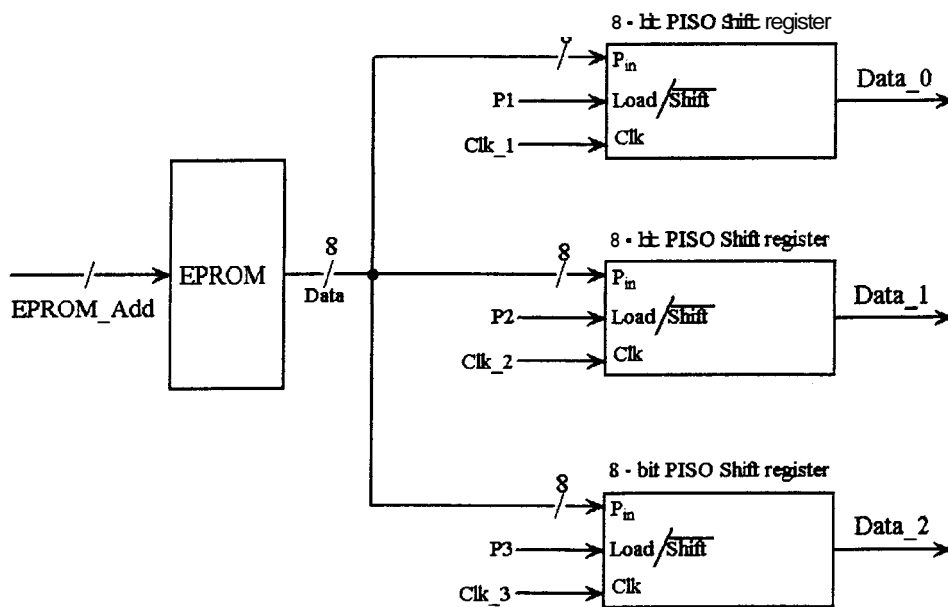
8 - bit PISO Shift register

$P_{in}$

P1

Load / $\overline{\text{Shift}}$

Clk_1

Clk

Data_0

EPROM_Add

EPROM

8

Data

8

8 - bit PISO Shift register

$P_{in}$

P2

Load / $\overline{\text{Shift}}$

Clk_2

Clk

Data_1

8

8 - bit PISO Shift register

$P_{in}$

P3

Load / $\overline{\text{Shift}}$

Clk_3

Clk

Data_2